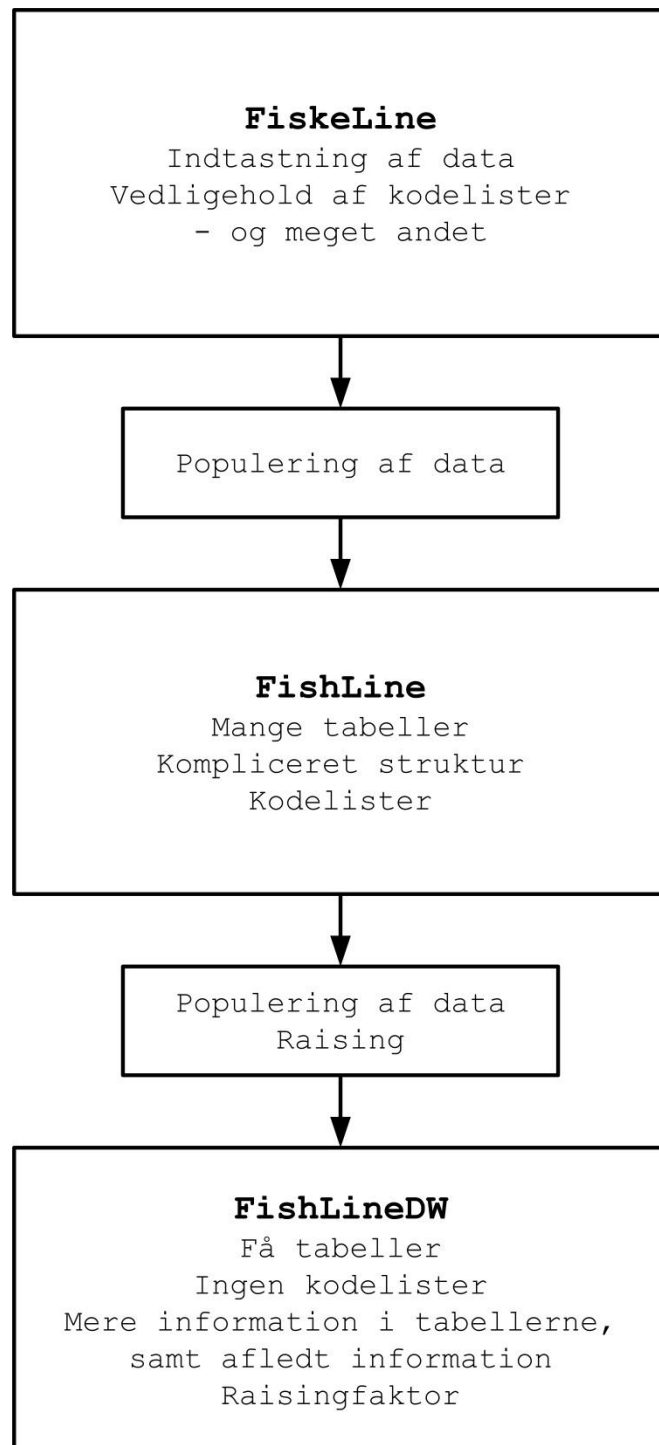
**FiskeLine**
Indtastning af data
Vedligehold af kodelister
- og meget andet

Populering af data

**FishLine**
Mange tabeller
Kompliceret struktur
Kodelister

Populering af data
Raising

**FishLineDW**
Få tabeller
Ingen kodelister
Mere information i tabellerne, samt afledt information
Raisingfaktor